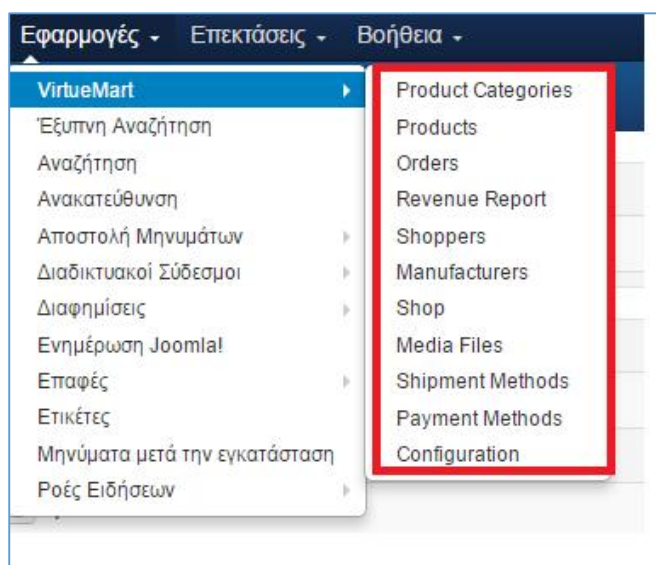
Εφαρμογές ▾ Επεκτάσεις ▾ Βοήθεια ▾

VirtueMart
Έξυπνη Αναζήτηση
Αναζήτηση
Ανακατεύθυνση
Αποστολή Μηνυμάτων
Διαδικτυακοί Σύδεσμοι
Διαφημίσεις
Ενημέρωση Joomla!
Επαφές
Ετικέτες
Μηνύματα μετά την εγκατάσταση
Ροές Ειδήσεων

Product Categories
Products
Orders
Revenue Report
Shoppers
Manufacturers
Shop
Media Files
Shipment Methods
Payment Methods
Configuration